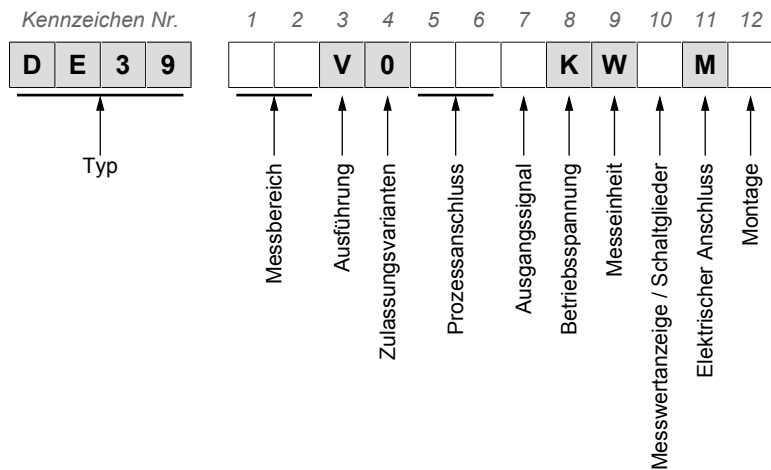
Kennzeichen Nr.

1 2 3 4 5 6 7 8 9 10 11 12

| D | E | 3 | 9 |
|---|---|---|---|

| | | V | 0 | | | | K | W | | M | |
|---|---|---|---|---|---|---|---|---|---|---|---|

Typ

Messbereich

Ausführung

Zulassungsvarianten

Prozessanschluss

Ausgangssignal

Betriebsspannung

Messeinheit

Messwertanzeige / Schaltglieder

Elektrischer Anschluss

Montage